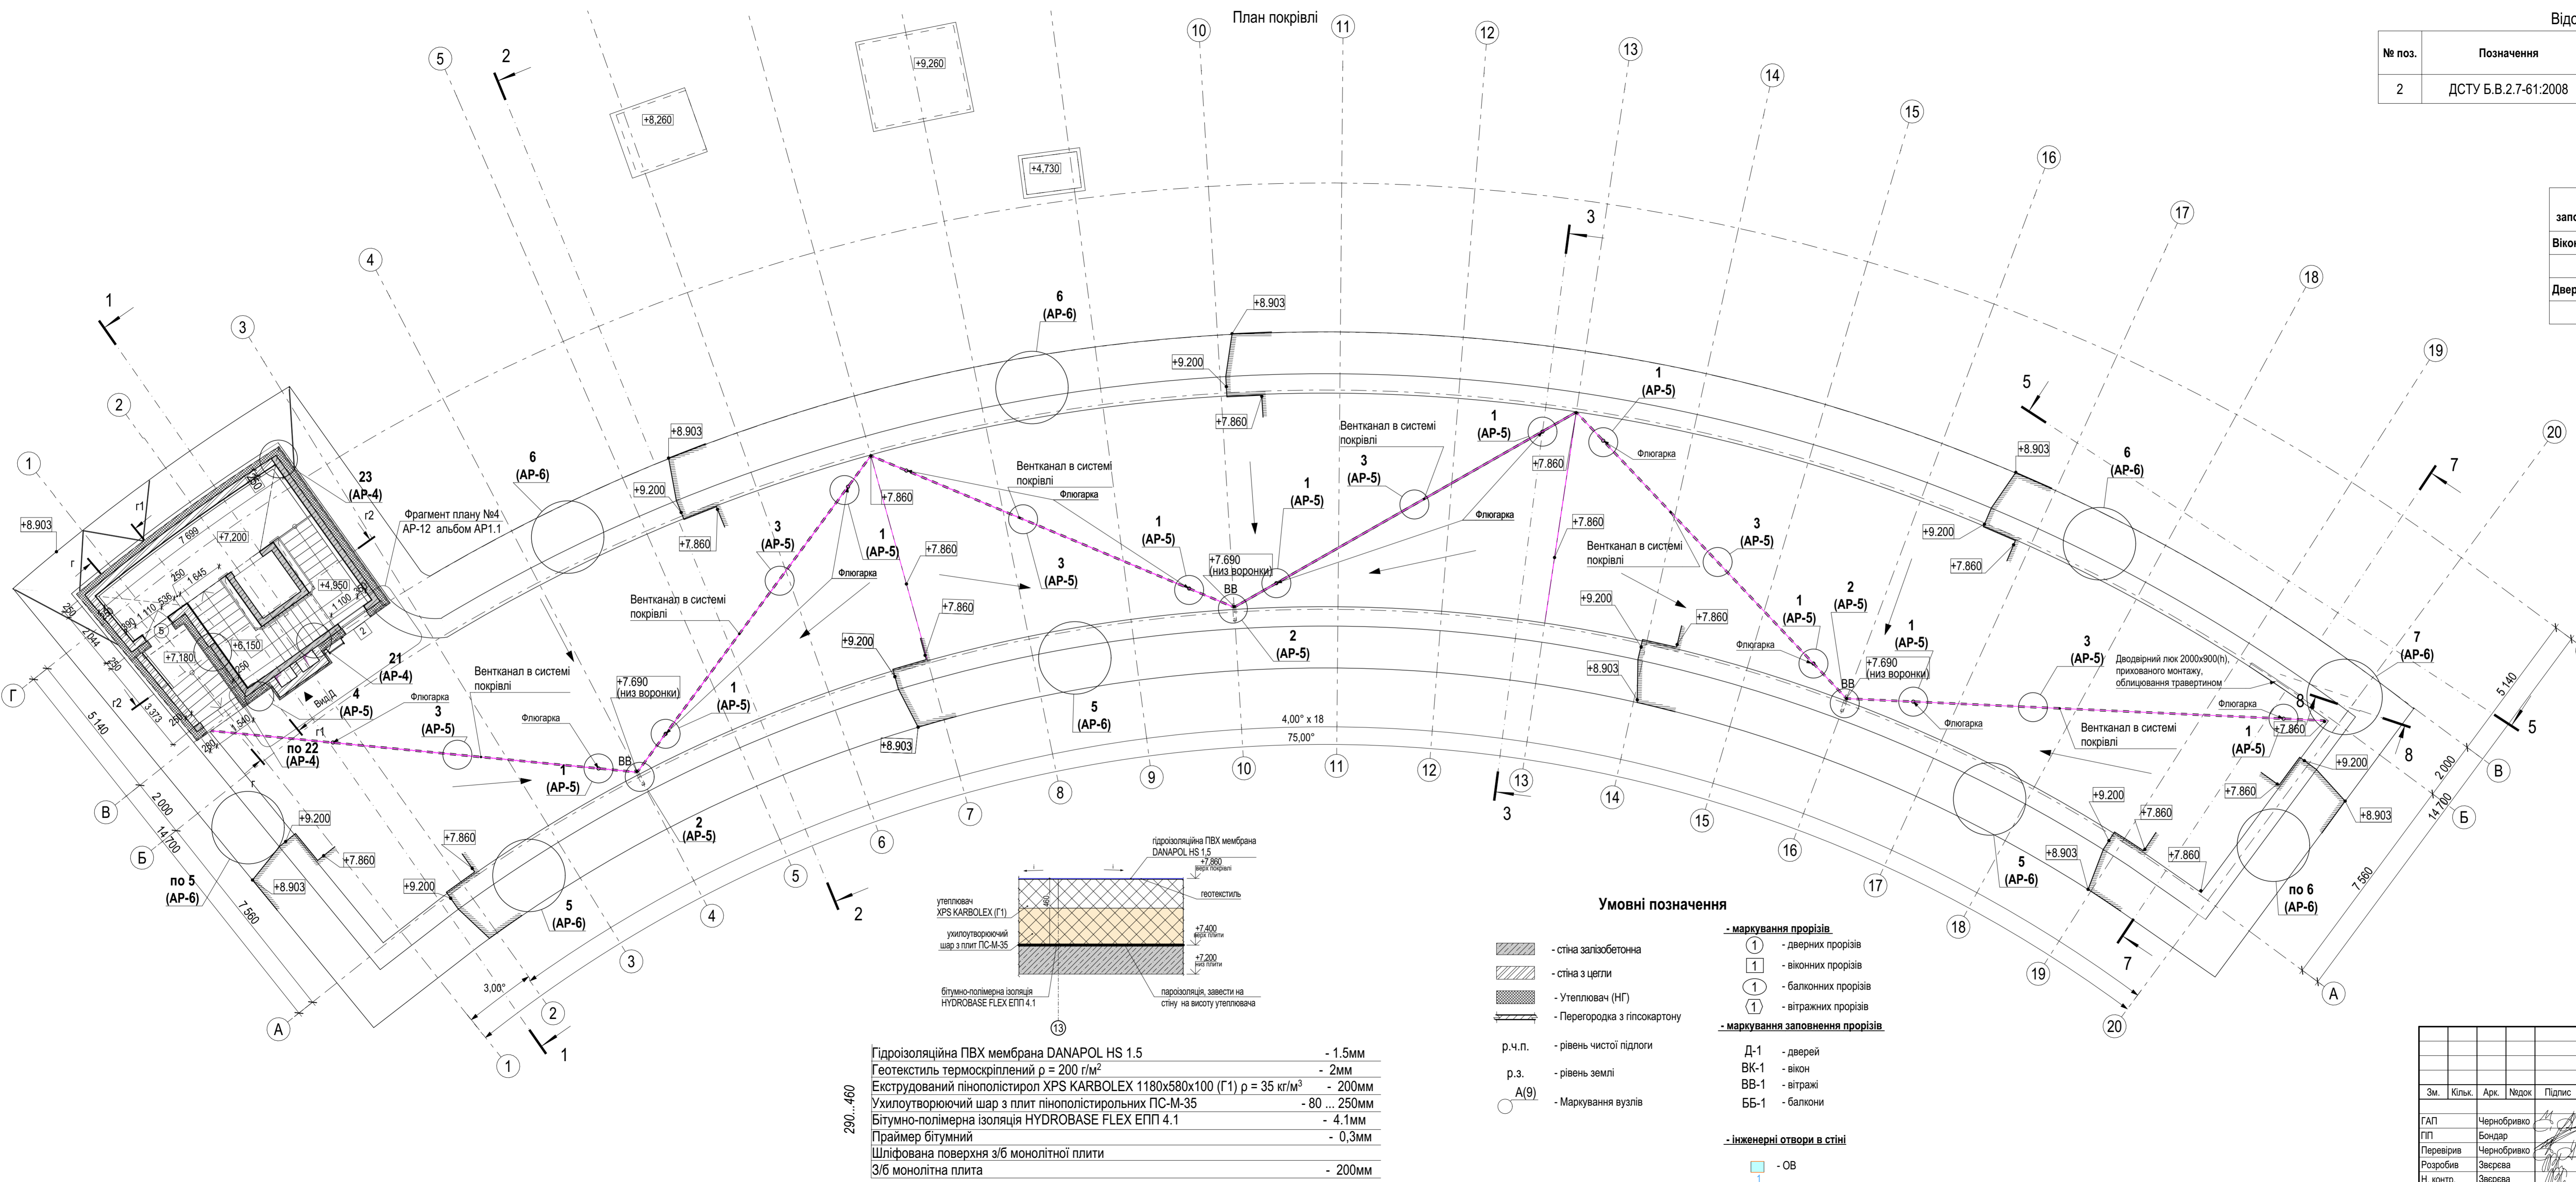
План покрівлі

Відо

| № поз. | Позначення |
|---|---|
| 2 | ДСТУ Б.В.2.7-61:2008 |

запо
Вікон
Двер

+9,260
+8,260
+4,730

6 (АР-6)
+8.903
+9.200
+7.860
1 (АР-5)
3 (АР-5)
Вентканал в системі покрівлі
Флюгарка
+7.690 (низ воронки)
ВВ
2 (АР-5)
5 (АР-6)
23 (АР-4)
Фрагмент плану №4 АР-12 альбом АР1.1
21 (АР-4)
4 (АР-5)
по 22 (АР-4)
по 5 (АР-6)
по 6 (АР-6)
Двостулковий люк 2000х900(h), прихованого монтажу, облицювання травертином
4,00° х 18
75,00°
3,00°
+7,200
+4,950
+6,150
+7,180
Вид Д
5 140
2 000
14 700
7 560

гідроізоляційна ПВХ мембрана DANAPOL HS 1.5
+7.860 верх покрівлі
геотекстиль
утеплювач XPS KARBOLEX (Г1)
ухилоутворюючий шар з плит ПС-М-35
+7.400 верх плити
+7.200 низ плити
бітумно-полімерна ізоляція HYDROBASE FLEX ЕПП 4.1
пароізоляція, завести на стіну на висоту утеплювача
13

| Гідроізоляційна ПВХ мембрана DANAPOL HS 1.5 | - 1.5мм |
|---|---|
| Геотекстиль термоскріплений ρ = 200 г/м$^2$ | - 2мм |
| Екструдований пінополістирол XPS KARBOLEX 1180х580х100 (Г1) ρ = 35 кг/м$^3$ | - 200мм |
| Ухилоутворюючий шар з плит пінополістирольних ПС-М-35 | - 80 ... 250мм |
| Бітумно-полімерна ізоляція HYDROBASE FLEX ЕПП 4.1 | - 4.1мм |
| Праймер бітумний | - 0,3мм |
| Шліфована поверхня з/б монолітної плити | |
| З/б монолітна плита | - 200мм |

290...460

Умовні позначення
- стіна залізобетонна
- стіна з цегли
- Утеплювач (НГ)
- Перегородка з гіпсокартону
р.ч.п. - рівень чистої підлоги
р.з. - рівень землі
А(9) - Маркування вузлів
- маркування прорізів
1 - дверних прорізів
1 - віконних прорізів
1 - балконних прорізів
1 - вітражних прорізів
- маркування заповнення прорізів
Д-1 - дверей
ВК-1 - вікон
ВВ-1 - вітражі
ББ-1 - балкони
- інженерні отвори в стіні
- ОВ

Зм. | Кільк. | Арк. | №док | Підпис
ГАП | Чорнобривко
ГП | Бондар
Перевірив | Чорнобривко
Розробив | Зверєва
Н. контр. | Зверєва